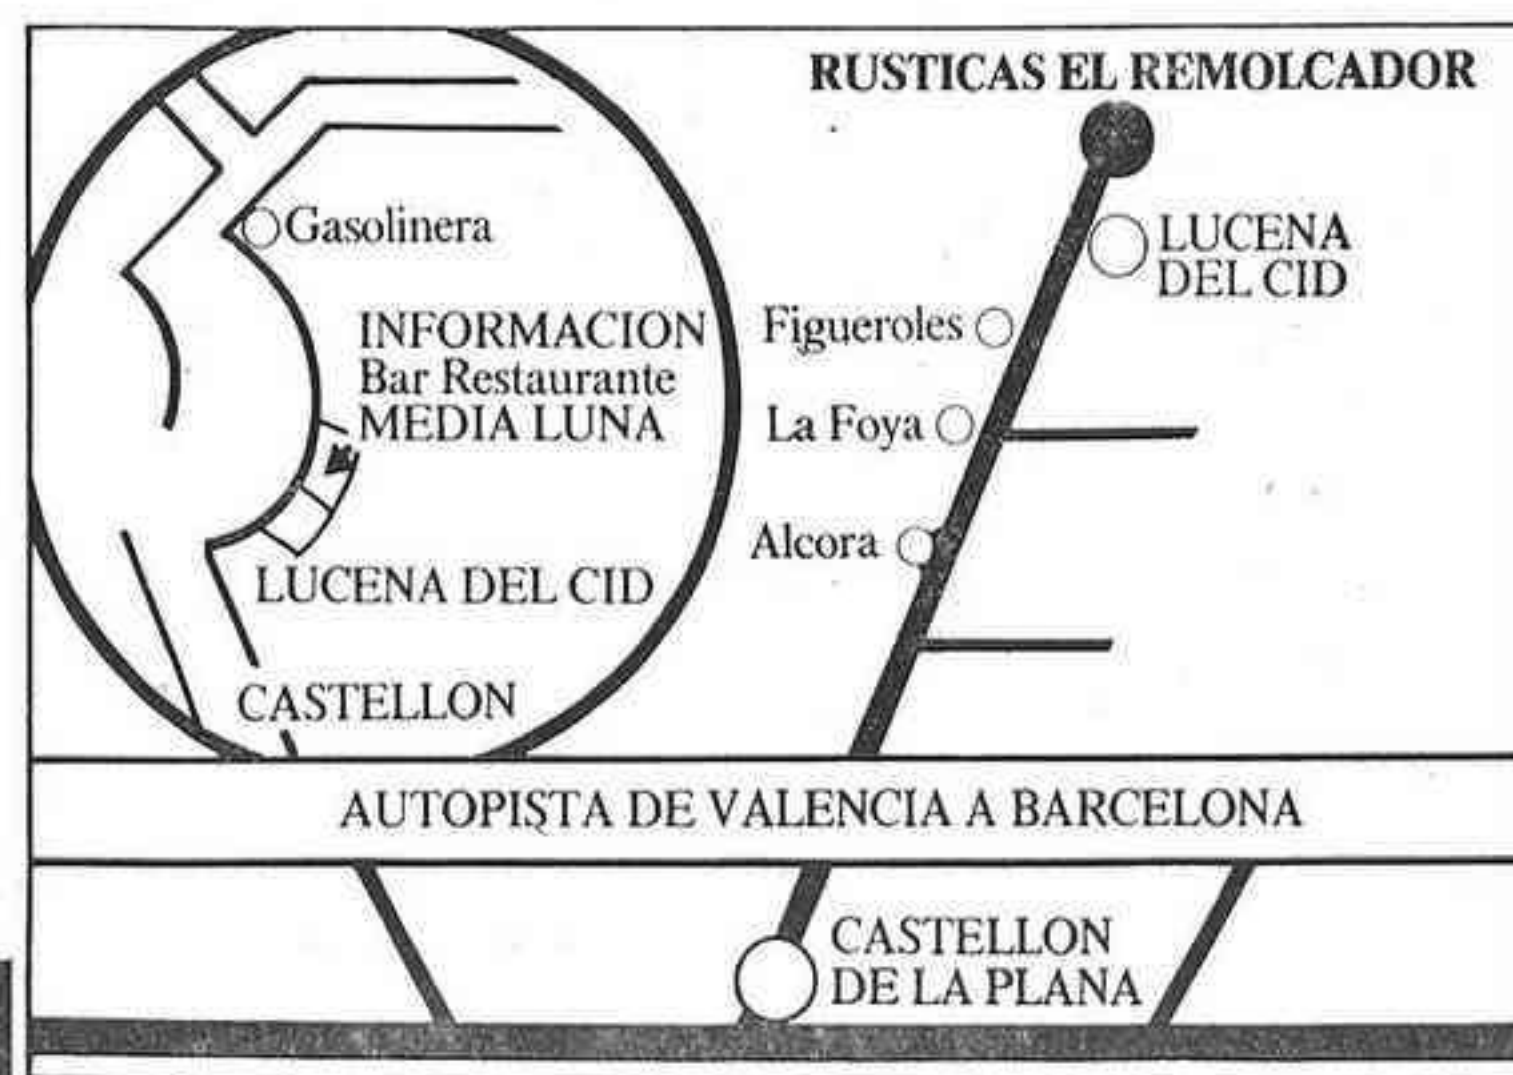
RUSTICAS EL REMOLCADOR

Gasolinera

INFORMACION
Bar Restaurante
MEDIA LUNA

LUCENA DEL CID

CASTELLON

LUCENA
DEL CID

Figueroles

La Foya

Alcora

AUTOPISTA DE VALENCIA A BARCELONA

CASTELLON
DE LA PLANA